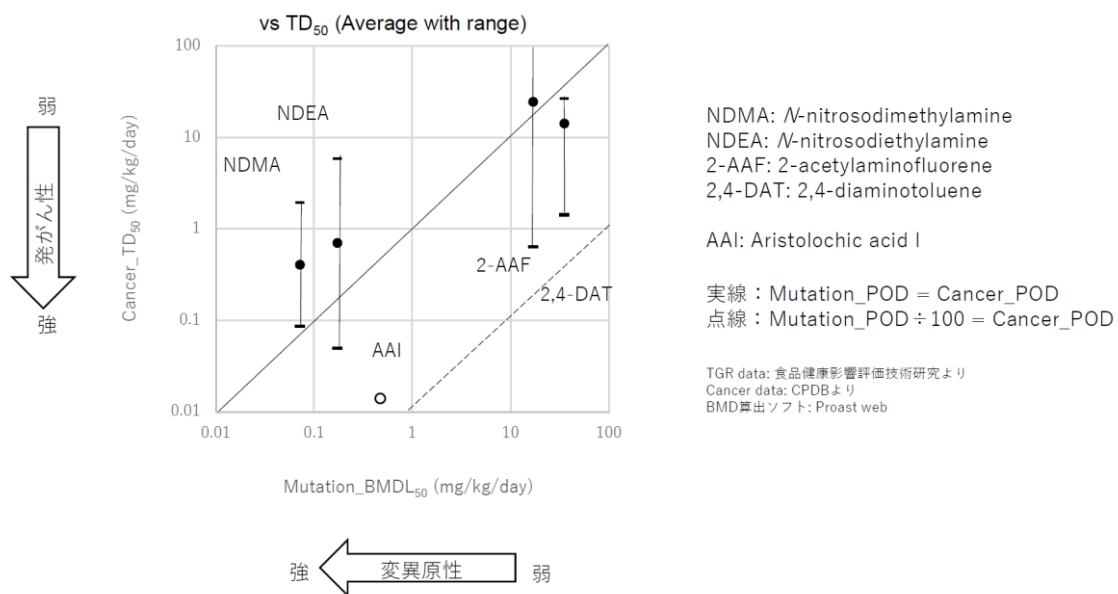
vs $TD_{50}$ (Average with range)

弱

発がん性

強

Cancer_$TD_{50}$ (mg/kg/day)

100
10
1
0.1
0.01

NDEA

NDMA

2-AAF

2,4-DAT

AAI

0.01 0.1 1 10 100

Mutation_$BMDL_{50}$ (mg/kg/day)

強 変異原性 弱

NDMA: N-nitrosodimethylamine
NDEA: N-nitrosodiethylamine
2-AAF: 2-acetylaminofluorene
2,4-DAT: 2,4-diaminotoluene

AAI: Aristolochic acid I

実線：Mutation_POD = Cancer_POD
点線：Mutation_POD ÷ 100 = Cancer_POD

TGR data: 食品健康影響評価技術研究より
Cancer data: CPDBより
BMD算出ソフト: Proast web